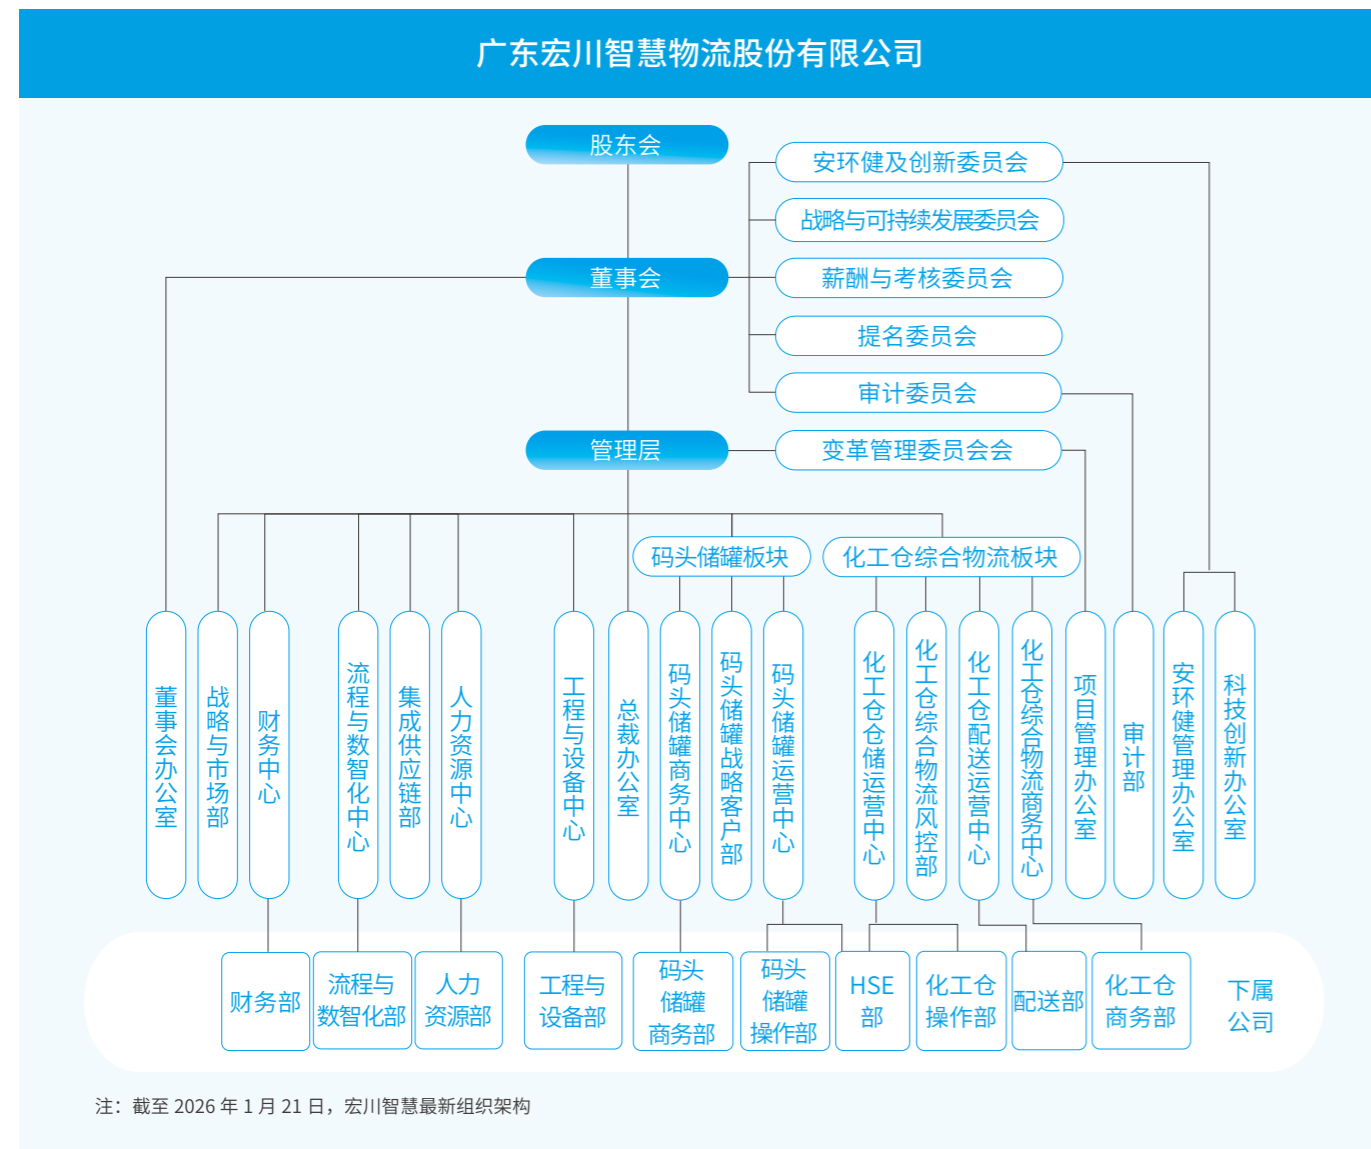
广东宏川智慧物流股份有限公司

股东会
安环健及创新委员会
战略与可持续发展委员会
董事会
薪酬与考核委员会
提名委员会
审计委员会
管理层
变革管理委员会会

码头储罐板块
化工仓综合物流板块

董事会办公室
战略与市场部
财务中心
流程与数智化中心
集成供应链部
人力资源中心
工程与设备中心
总裁办公室
码头储罐商务中心
码头储罐战略客户部
码头储罐运营中心
化工仓储运营中心
化工仓综合物流风控部
化工仓配送运营中心
化工仓综合物流商务中心
项目管理办公室
审计部
安环健管理办公室
科技创新办公室

财务部
流程与数智化部
人力资源部
工程与设备部
码头储罐商务部
码头储罐操作部
HSE部
化工仓操作部
配送部
化工仓商务部
下属公司

注：截至 2026 年 1 月 21 日，宏川智慧最新组织架构